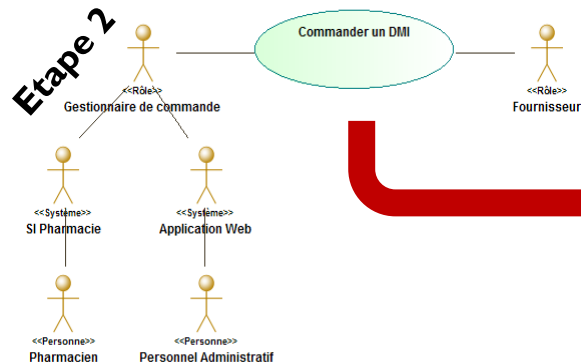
Etape 2

Commander un DMI

<<Rôle>>
Gestionnaire de commande

<<Rôle>>
Fournisseur

<<Système>>
SI Pharmacie

<<Système>>
Application Web

<<Personne>>
Pharmacien

<<Personne>>
Personnel Administratif